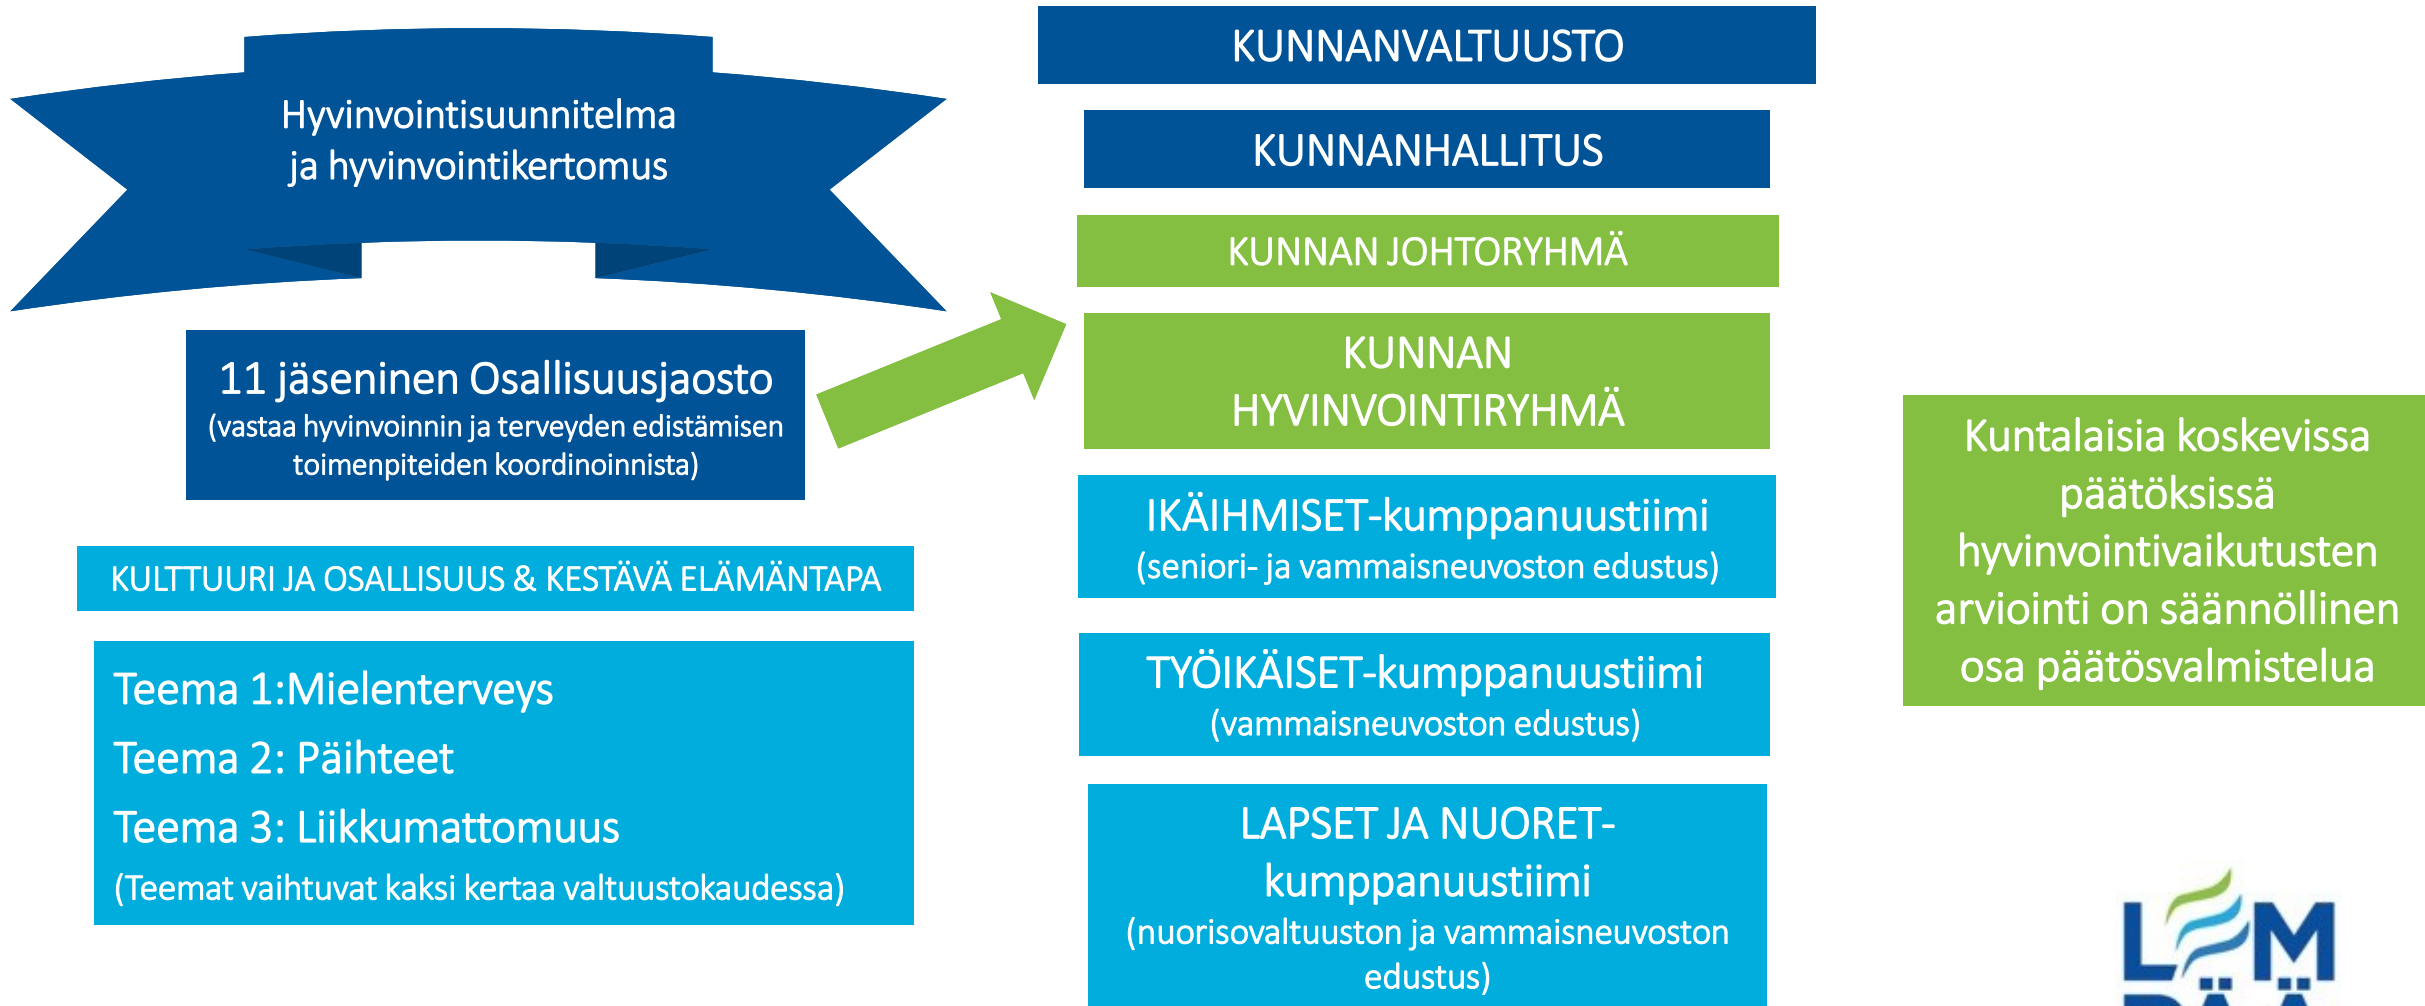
Hyvinvointisuunnitelma ja hyvinvointikertomus

11 jäseninen Osallisuusjaosto
(vastaa hyvinvoinnin ja terveyden edistämisen toimenpiteiden koordinoinnista)

KULTTUURI JA OSALLISUUS & KESTÄVÄ ELÄMÄNTAPA

Teema 1:Mielenterveys
Teema 2: Päihteet
Teema 3: Liikkumattomuus
(Teemat vaihtuvat kaksi kertaa valtuustokaudessa)

KUNNANVALTUUSTO

KUNNANHALLITUS

KUNNAN JOHTORYHMÄ

KUNNAN HYVINVOINTIRYHMÄ

IKÄIHMISET-kumppanuustiimi
(seniori- ja vammaisneuvoston edustus)

TYÖIKÄISET-kumppanuustiimi
(vammaisneuvoston edustus)

LAPSET JA NUORET-kumppanuustiimi
(nuorisovaltuuston ja vammaisneuvoston edustus)

Kuntalaisia koskevissa päätöksissä hyvinvointivaikutusten arviointi on säännöllinen osa päätösvalmistelua

L M
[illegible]